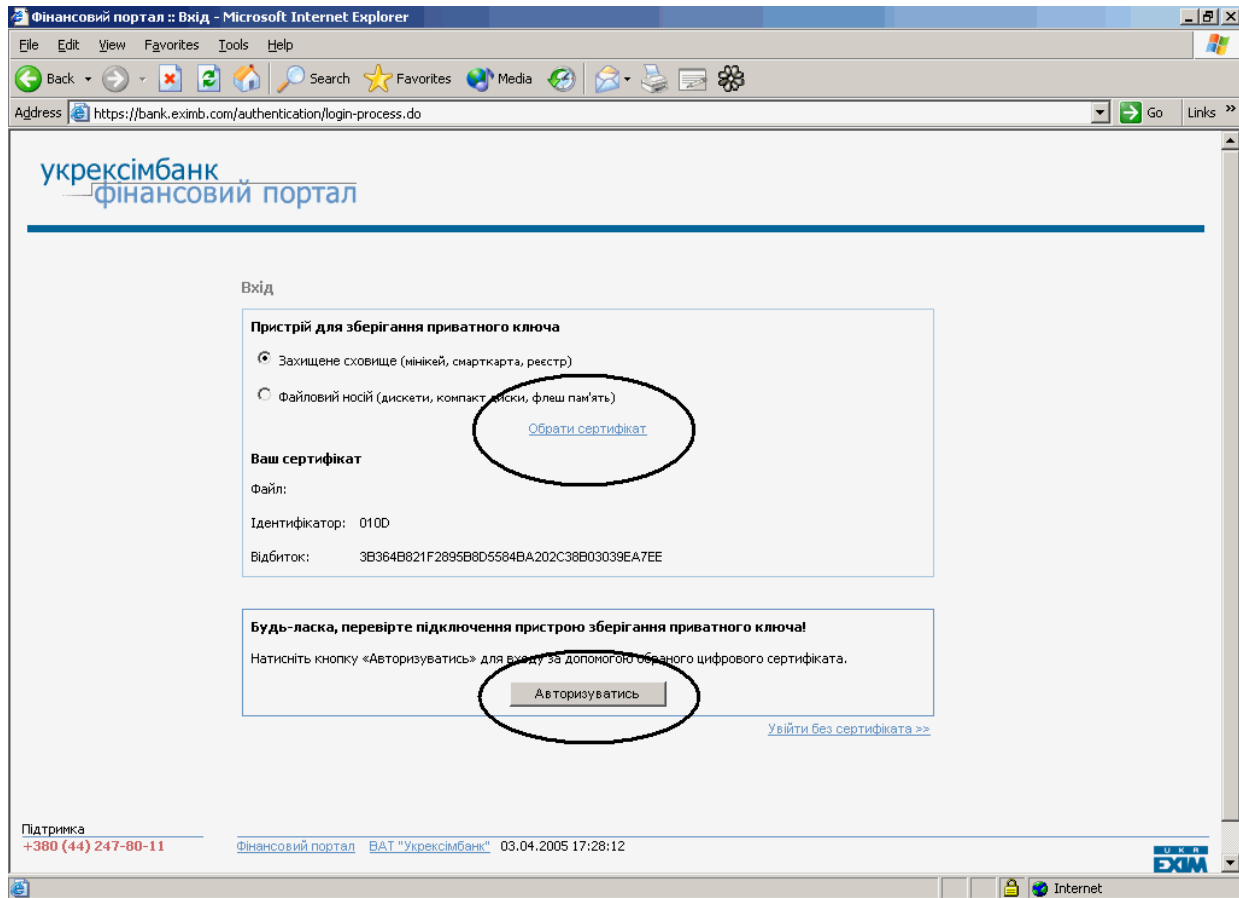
Фінансовий портал :: Вхід - Microsoft Internet Explorer

File Edit View Favorites Tools Help

Back Search Favorites Media

Address https://bank.eximb.com/authentication/login-process.do Go Links »

укрексімбанк
фінансовий портал

Вхід

Пристрій для зберігання приватного ключа

Захищене сховище (мінікей, смарткарта, реєстр)

Файловий носій (дискети, компакт диски, флеш пам'ять)

Обрати сертифікат

Ваш сертифікат

Файл:

Ідентифікатор: 010D

Відбиток: 3B364B821F2895B8D5584BA202C38B03039EA7EE

Будь-ласка, перевірте підключення пристрою зберігання приватного ключа!

Натисніть кнопку «Авторизуватись» для входу за допомогою обраного цифрового сертифіката.

Авторизуватись

Увійти без сертифіката >>

Підтримка
+380 (44) 247-80-11

Фінансовий портал ВАТ "Укрексімбанк" 03.04.2005 17:28:12

UKR EXIM

Internet